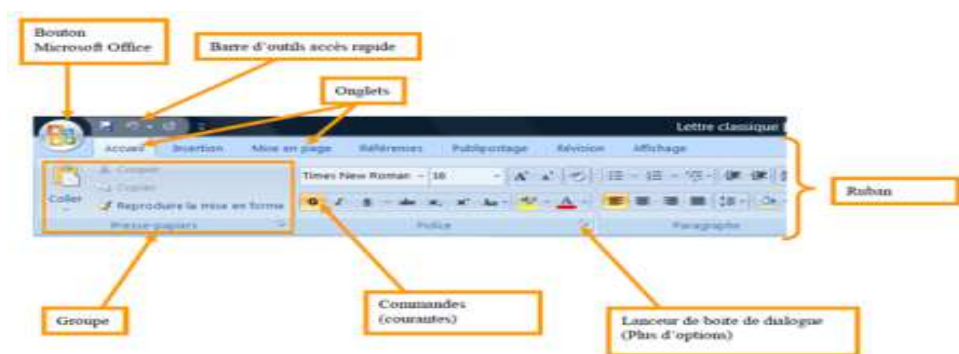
Bouton Microsoft Office

Barre d'outils accès rapide

Onglets

Lettre classique

Accueil | Insertion | Mise en page | Références | Publipostage | Révision | Affichage

Couper
Copier
Coller
Reproduire la mise en forme
Presse-papiers

Times New Roman | 16
G | I | S
Police

Paragraphe

Ruban

Groupe

Commandes (courantes)

Lanceur de boite de dialogue (Plus d'options)